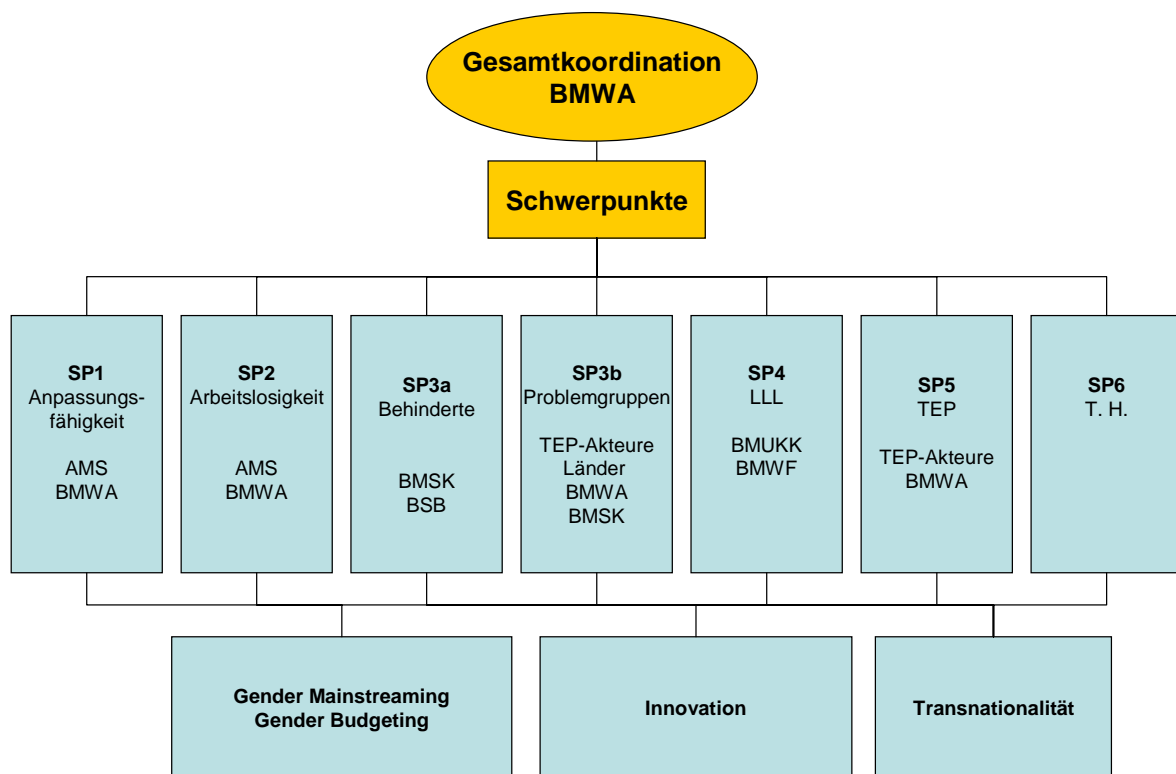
Gesamtkoordination
BMWA

Schwerpunkte

SP1
Anpassungsfähigkeit

AMS
BMWA

SP2
Arbeitslosigkeit

AMS
BMWA

SP3a
Behinderte

BMSK
BSB

SP3b
Problemgruppen

TEP-Akteure
Länder
BMWA
BMSK

SP4
LLL

BMUKK
BMWF

SP5
TEP

TEP-Akteure
BMWA

SP6
T. H.

Gender Mainstreaming
Gender Budgeting

Innovation

Transnationalität